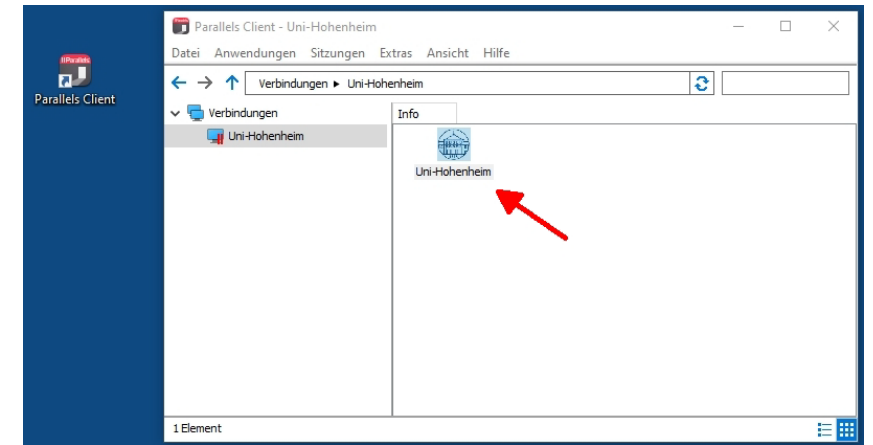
Parallels

Parallels Client

Parallels Client - Uni-Hohenheim

Datei Anwendungen Sitzungen Extras Ansicht Hilfe

Verbindungen ▸ Uni-Hohenheim

Verbindungen

Uni-Hohenheim

Info

Uni-Hohenheim

1 Element